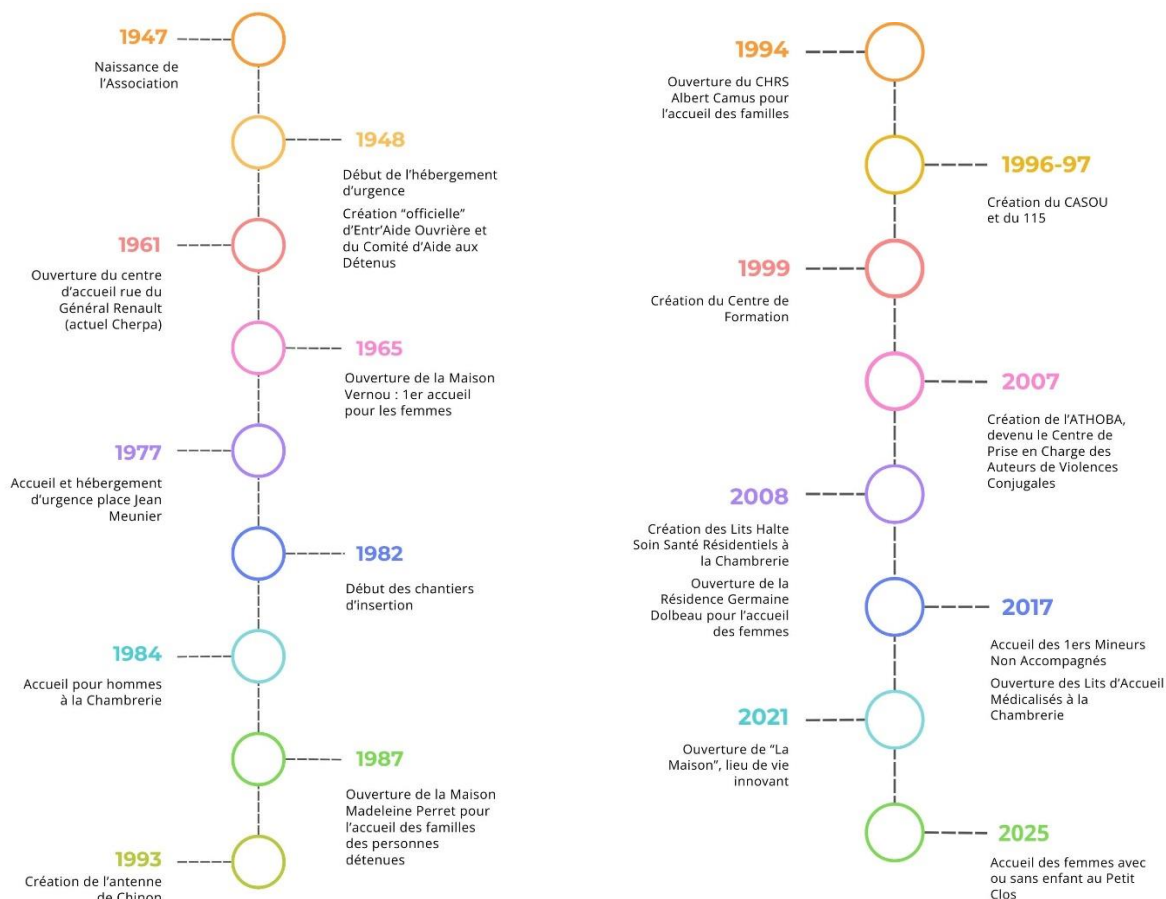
1947
Naissance de l'Association

1948
Début de l'hébergement d'urgence
Création "officielle" d'Entr'Aide Ouvrière et du Comité d'Aide aux Détenus

1961
Ouverture du centre d'accueil rue du Général Renault (actuel Cherpa)

1965
Ouverture de la Maison Vernou : 1er accueil pour les femmes

1977
Accueil et hébergement d'urgence place Jean Meunier

1982
Début des chantiers d'insertion

1984
Accueil pour hommes à la Chambrerie

1987
Ouverture de la Maison Madeleine Perret pour l'accueil des familles des personnes détenues

1993
Création de l'antenne de Chinon

1994
Ouverture du CHRS Albert Camus pour l'accueil des familles

1996-97
Création du CASOU et du 115

1999
Création du Centre de Formation

2007
Création de l'ATHOBA, devenu le Centre de Prise en Charge des Auteurs de Violences Conjugales

2008
Création des Lits Halte Soin Santé Résidentiels à la Chambrerie
Ouverture de la Résidence Germaine Dolbeau pour l'accueil des femmes

2017
Accueil des 1ers Mineurs Non Accompagnés
Ouverture des Lits d'Accueil Médicalisés à la Chambrerie

2021
Ouverture de "La Maison", lieu de vie innovant

2025
Accueil des femmes avec ou sans enfant au Petit Clos